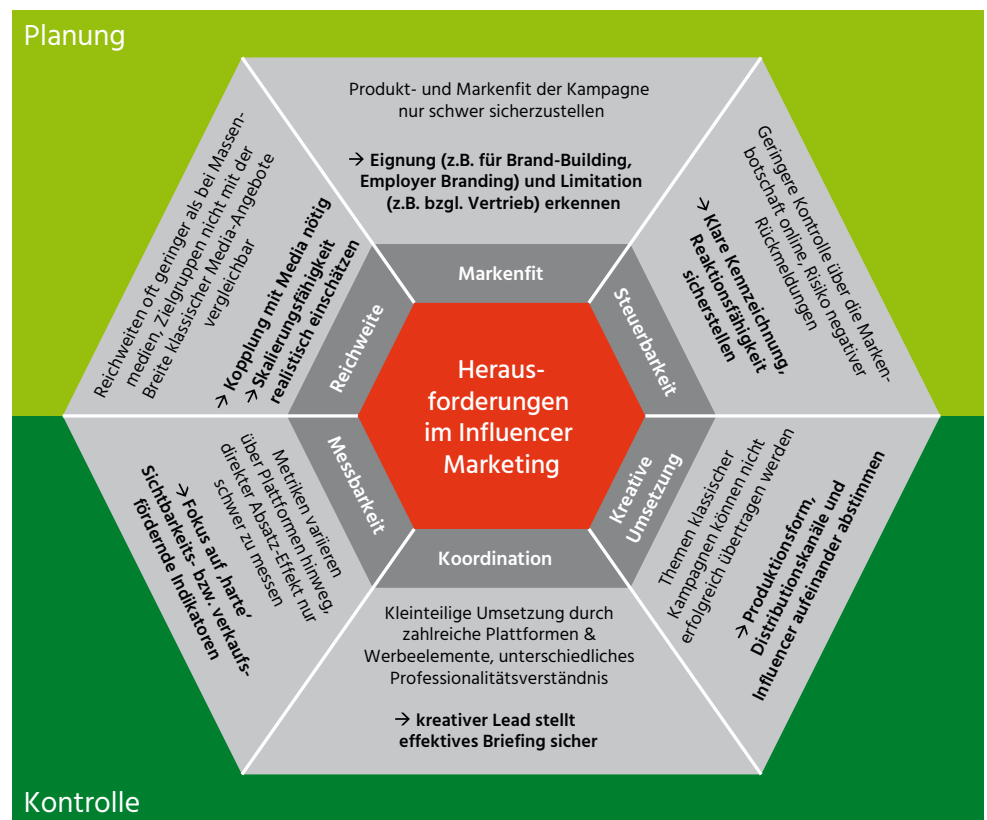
Planung

Produkt- und Markenfit der Kampagne nur schwer sicherzustellen

→ Eignung (z.B. für Brand-Building, Employer Branding) und Limitation (z.B. bzgl. Vertrieb) erkennen

Reichweiten oft geringer als bei Massenmedien, Zielgruppen nicht mit der Breite klassischer Media-Angebote vergleichbar

→ Kopplung mit Media nötig
→ Skalierungsfähigkeit realistisch einschätzen

Geringere Kontrolle über die Markenbotschaft online, Risiko negativer Rückmeldungen

→ Klare Kennzeichnung, Reaktionsfähigkeit sicherstellen

Markenfit

Reichweite

Steuerbarkeit

Heraus-forderungen im Influencer Marketing

Messbarkeit

Kreative Umsetzung

Koordination

Metriken variieren über Plattformen hinweg, direkter Absatz-Effekt nur schwer zu messen

→ Fokus auf ‚harte' Sichtbarkeits- bzw. verkaufsfördernde Indikatoren

Themen klassischer Kampagnen können nicht erfolgreich übertragen werden

→ Produktionsform, Distributionskanäle und Influencer aufeinander abstimmen

Kleinteilige Umsetzung durch zahlreiche Plattformen & Werbeelemente, unterschiedliches Professionalitätsverständnis

→ kreativer Lead stellt effektives Briefing sicher

Kontrolle